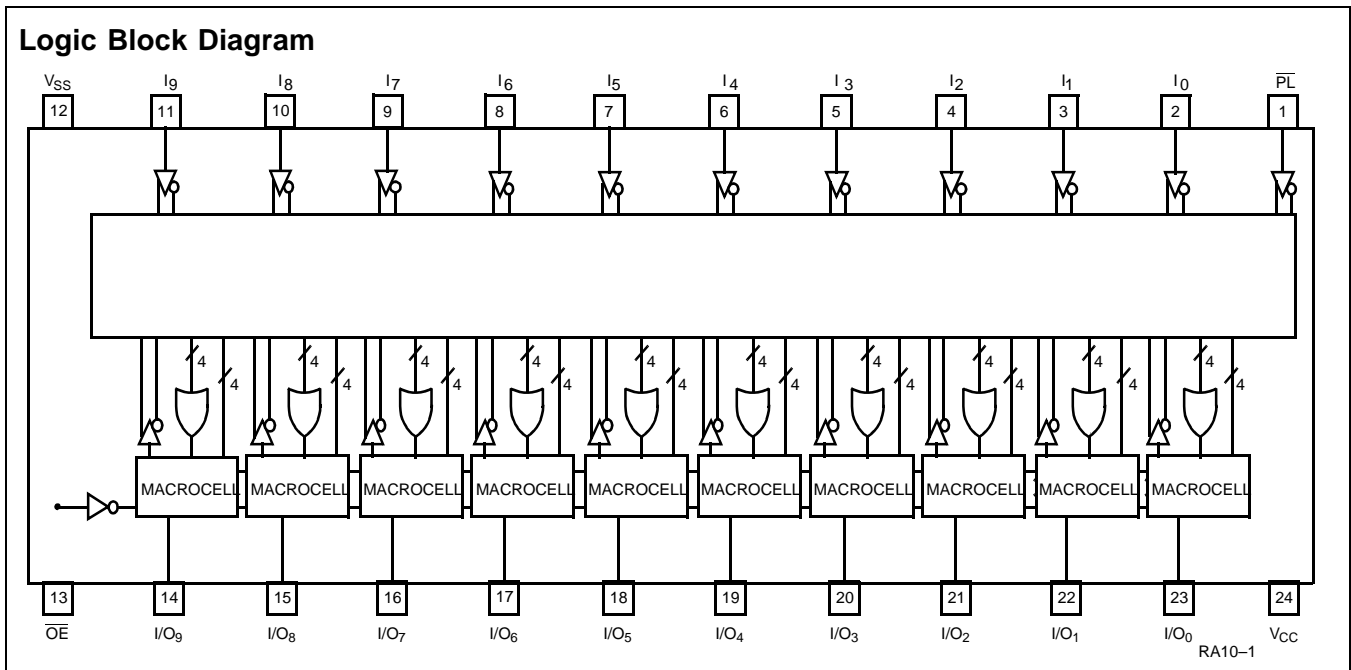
Logic Block Diagram

$V_{SS}$ $I_9$ $I_8$ $I_7$ $I_6$ $I_5$ $I_4$ $I_3$ $I_2$ $I_1$ $I_0$ $\overline{PL}$

12 11 10 9 8 7 6 5 4 3 2 1

4 4 4 4 4 4 4 4 4 4 4 4 4 4 4 4 4 4 4 4

MACROCELL MACROCELL MACROCELL MACROCELL MACROCELL MACROCELL MACROCELL MACROCELL MACROCELL MACROCELL

13 14 15 16 17 18 19 20 21 22 23 24

$\overline{OE}$ $I/O_9$ $I/O_8$ $I/O_7$ $I/O_6$ $I/O_5$ $I/O_4$ $I/O_3$ $I/O_2$ $I/O_1$ $I/O_0$ $V_{CC}$

RA10–1